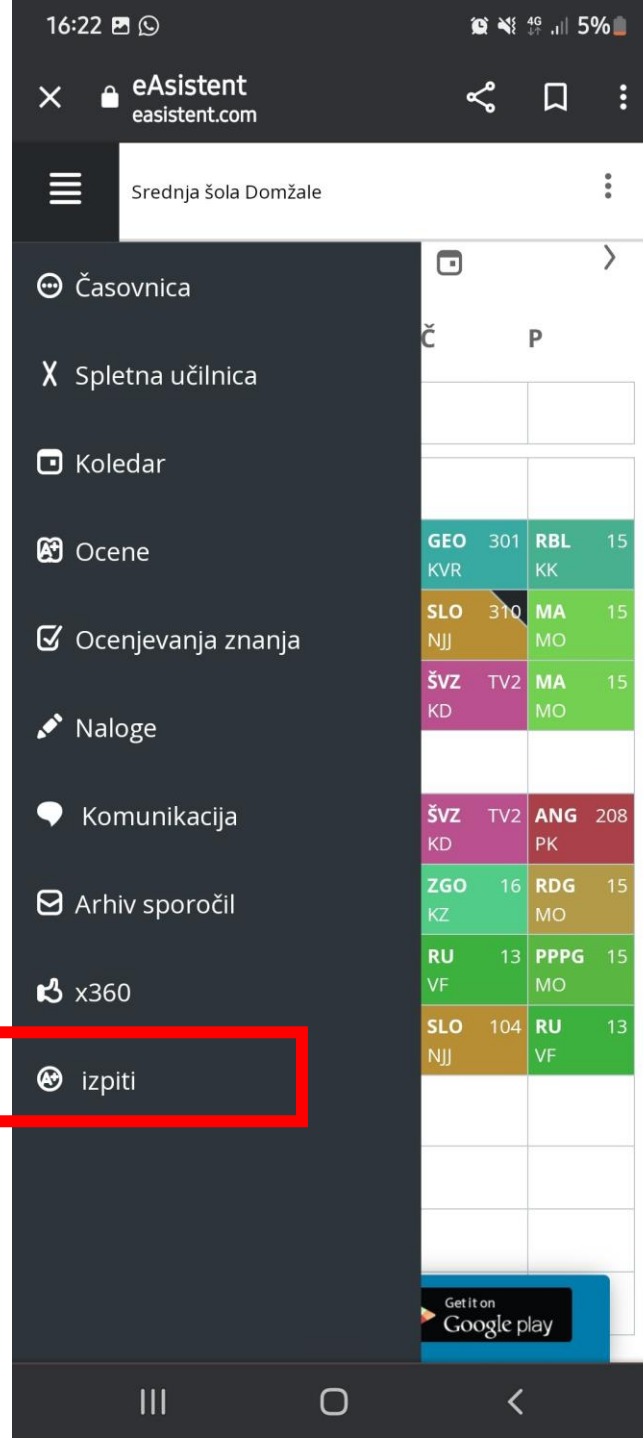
16:22

5%

eAsistent
easistent.com

Srednja šola Domžale

Časovnica

Spletna učilnica

Koledar

Ocene

Ocenjevanja znanja

Naloge

Komunikacija

Arhiv sporočil

x360

izpiti

Č P

| Č | P |
|---|---|
| GEO 301 KVR | RBL 15 KK |
| SLO 310 NJJ | MA 15 MO |
| ŠVZ TV2 KD | MA 15 MO |
| ŠVZ TV2 KD | ANG 208 PK |
| ZGO 16 KZ | RDG 15 MO |
| RU 13 VF | PPPG 15 MO |
| SLO 104 NJJ | RU 13 VF |

Get it on
Google play